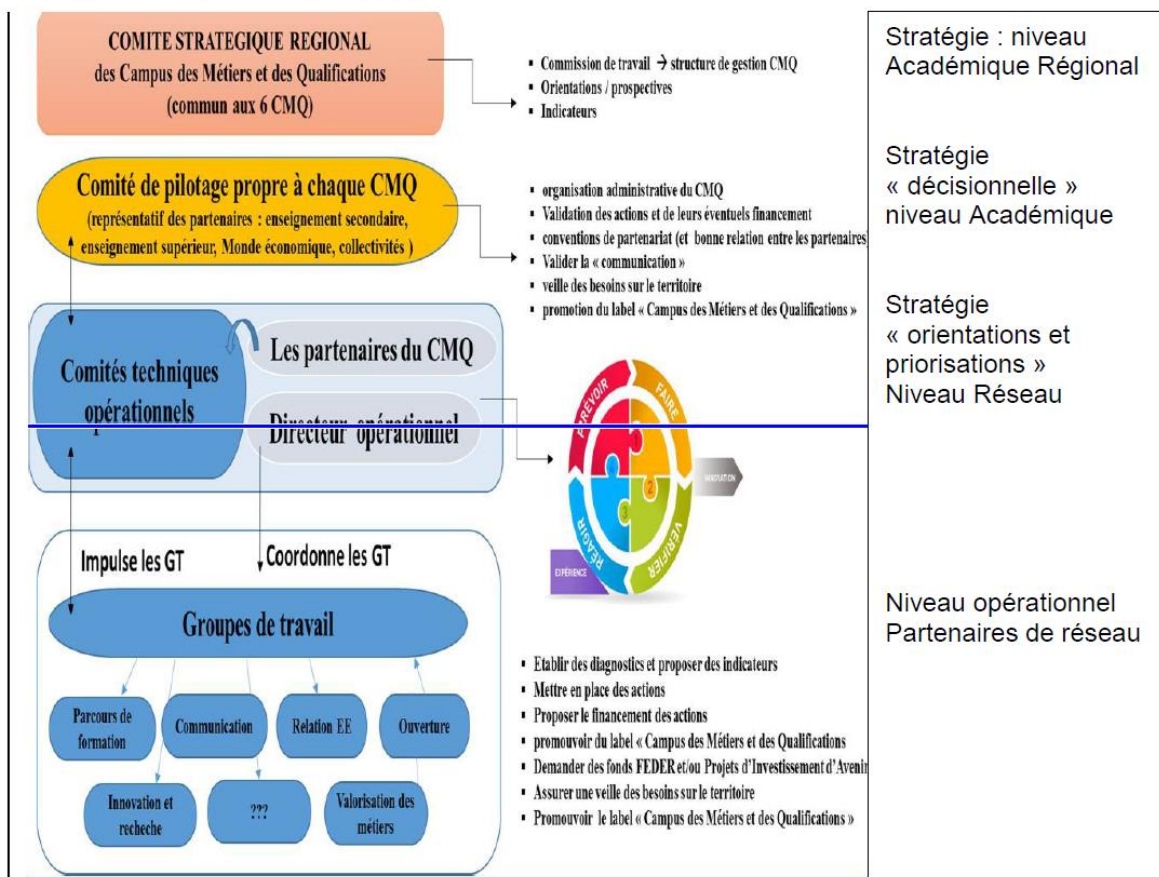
COMITE STRATEGIQUE REGIONAL
des Campus des Métiers et des Qualifications
(commun aux 6 CMQ)

▪ Commission de travail → structure de gestion CMQ
▪ Orientations / prospectives
▪ Indicateurs

Stratégie : niveau Académique Régional

Comité de pilotage propre à chaque CMQ
(représentatif des partenaires : enseignement secondaire, enseignement supérieur, Monde économique, collectivités )

▪ organisation administrative du CMQ
▪ Validation des actions et de leurs éventuels financement
▪ conventions de partenariat (et bonne relation entre les partenaires
▪ Valider la « communication »
▪ veille des besoins sur le territoire
▪ promotion du label « Campus des Métiers et des Qualifications »

Stratégie « décisionnelle » niveau Académique

Comités techniques opérationnels

Les partenaires du CMQ

Directeur opérationnel

Stratégie « orientations et priorisations » Niveau Réseau

PRÉVOIR
FAIRE
VÉRIFIER
RÉAGIR
INNOVATION
EXPÉRIENCE

Impulse les GT

Coordonne les GT

Groupes de travail

Parcours de formation

Communication

Relation EE

Ouverture

Innovation et recheche

???

Valorisation des métiers

Niveau opérationnel Partenaires de réseau

▪ Etablir des diagnostics et proposer des indicateurs
▪ Mettre en place des actions
▪ Proposer le financement des actions
▪ promouvoir du label « Campus des Métiers et des Qualifications
▪ Demander des fonds FEDER et/ou Projets d'Investissement d'Avenir
▪ Assurer une veille des besoins sur le territoire
▪ Promouvoir le label « Campus des Métiers et des Qualifications »